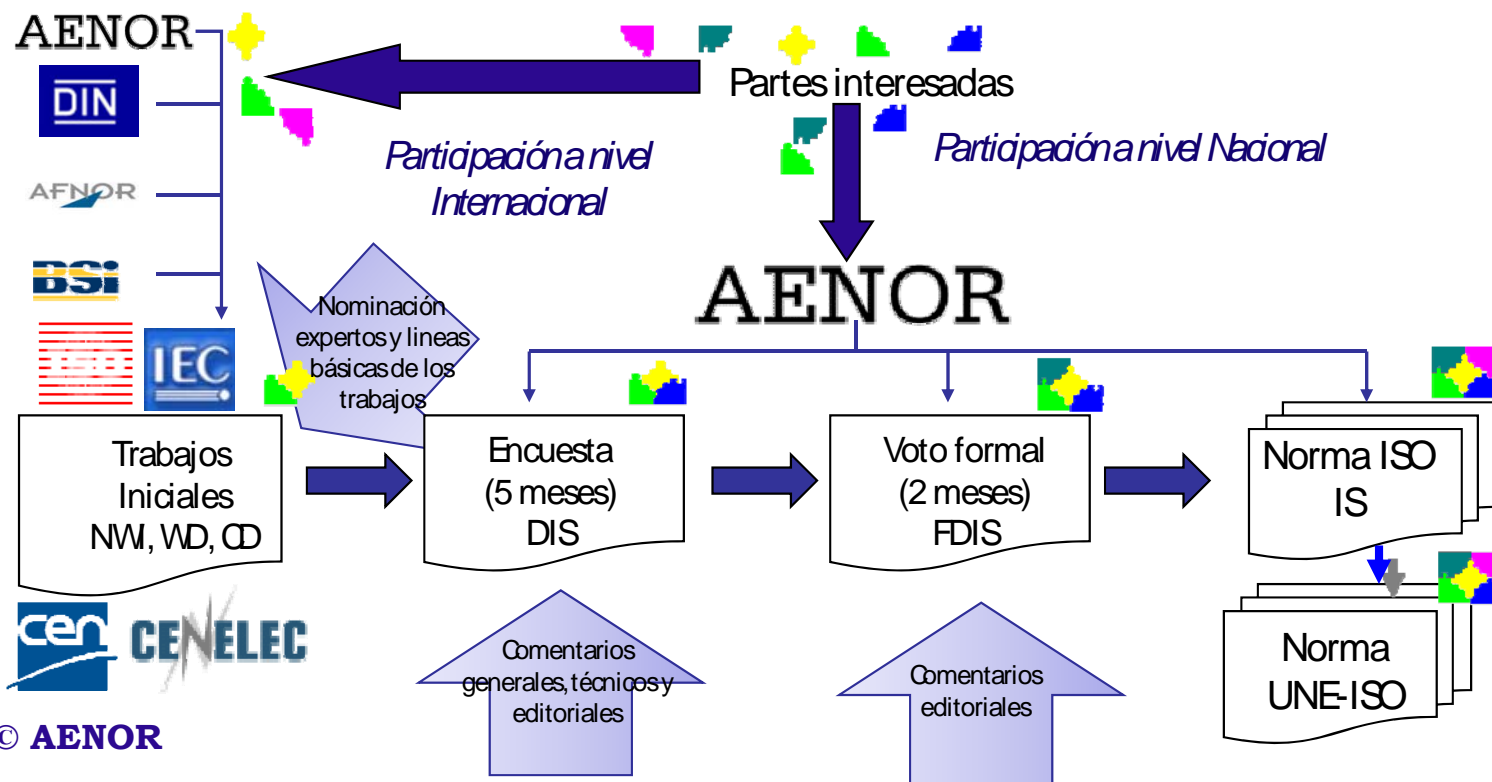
AENOR

DIN

AFNOR

BSi

ISO

IEC

Partes interesadas

Participación a nivel Internacional

Participación a nivel Nacional

AENOR

Nominación expertos y lineas básicas de los trabajos

Trabajos Iniciales NWI, WD, CD

Encuesta (5 meses) DIS

Voto formal (2 meses) FDIS

Norma ISO IS

Norma UNE-ISO

cen CENELEC

Comentarios generales, técnicos y editoriales

Comentarios editoriales

© AENOR